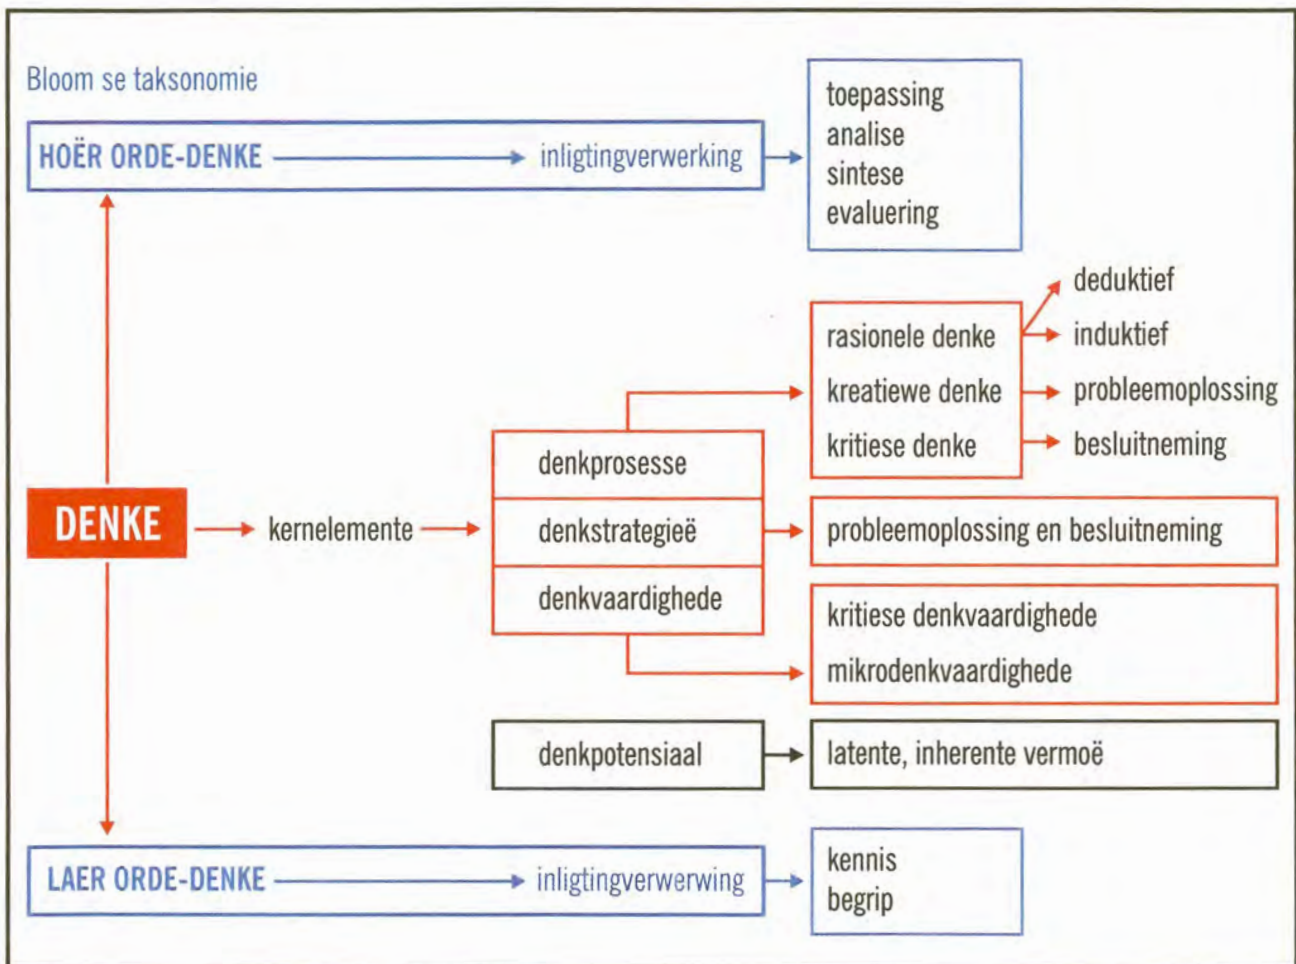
Bloom se taksonomie

HOËR ORDE-DENKE → inligtingverwerking

toepassing
analise
sintese
evaluering

deduktief
induktief
probleemoplossing
besluitneming

rasionele denke
kreatiewe denke
kritiese denke

DENKE → kernelemente

denkprosesse
denkstrategieë
denkvaardighede

probleemoplossing en besluitneming

kritiese denkvaardighede
mikrodenkvaardighede

denkpotensiaal → latente, inherente vermoë

LAER ORDE-DENKE → inligtingverwerwing

kennis
begrip